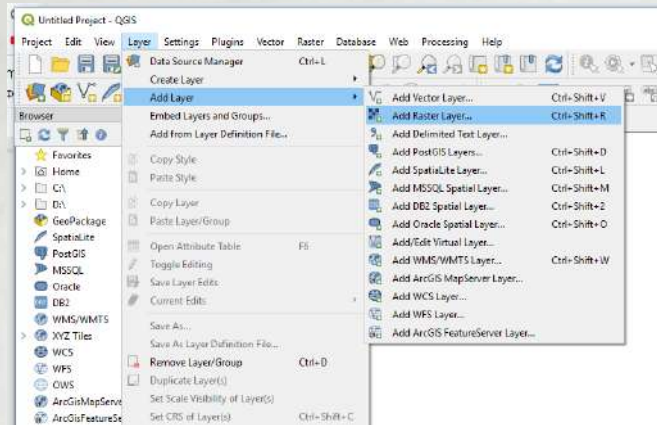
Untitled Project - QGIS

Project Edit View Layer Settings Plugins Vector Raster Database Web Processing Help

Browser

Favorites
Home
C:\
D:\
GeoPackage
SpatiaLite
PostGIS
MSSQL
Oracle
DB2
WMS/WMTS
XYZ Tiles
WCS
WFS
OWS
ArcGisMapServe
ArcGisFeatureSe

Data Source Manager Ctrl+L
Create Layer
Add Layer
Embed Layers and Groups...
Add from Layer Definition File...
Copy Style
Paste Style
Copy Layer
Paste Layer/Group
Open Attribute Table F6
Toggle Editing
Save Layer Edits
Current Edits
Save As...
Save As Layer Definition File...
Remove Layer/Group Ctrl+D
Duplicate Layer(s)
Set Scale Visibility of Layer(s)
Set CRS of Layer(s) Ctrl+Shift+C

Add Vector Layer... Ctrl+Shift+V
Add Raster Layer... Ctrl+Shift+R
Add Delimited Text Layer...
Add PostGIS Layers... Ctrl+Shift+D
Add SpatiaLite Layer... Ctrl+Shift+L
Add MSSQL Spatial Layer... Ctrl+Shift+M
Add DB2 Spatial Layer... Ctrl+Shift+2
Add Oracle Spatial Layer... Ctrl+Shift+O
Add/Edit Virtual Layer...
Add WMS/WMTS Layer... Ctrl+Shift+W
Add ArcGIS MapServer Layer...
Add WCS Layer...
Add WFS Layer...
Add ArcGIS FeatureServer Layer...